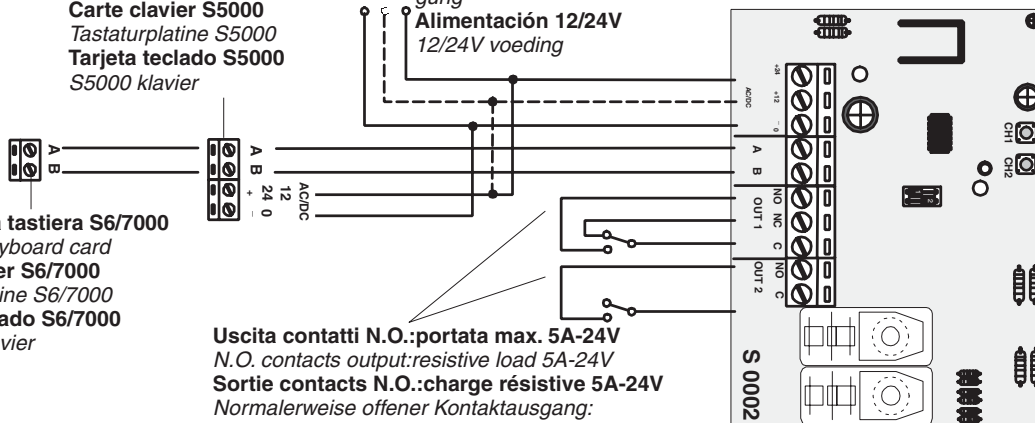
Carte clavier S5000
Tastaturplatine S5000
Tarjeta teclado S5000
S5000 klavier

gang
Alimentación 12/24V
12/24V voeding

A B

A B
+
24 0
12
AC/DC

a tastiera S6/7000
yboard card
er S6/7000
ine S6/7000
ado S6/7000
avier

+24
+12
AC/DC
0
A
B
NO
NC
OUT 1
C
NO
OUT 2
C

CH1
CH2

Uscita contatti N.O.:portata max. 5A-24V
N.O. contacts output:resistive load 5A-24V
Sortie contacts N.O.:charge résistive 5A-24V
Normalerweise offener Kontaktausgang:

S 0002